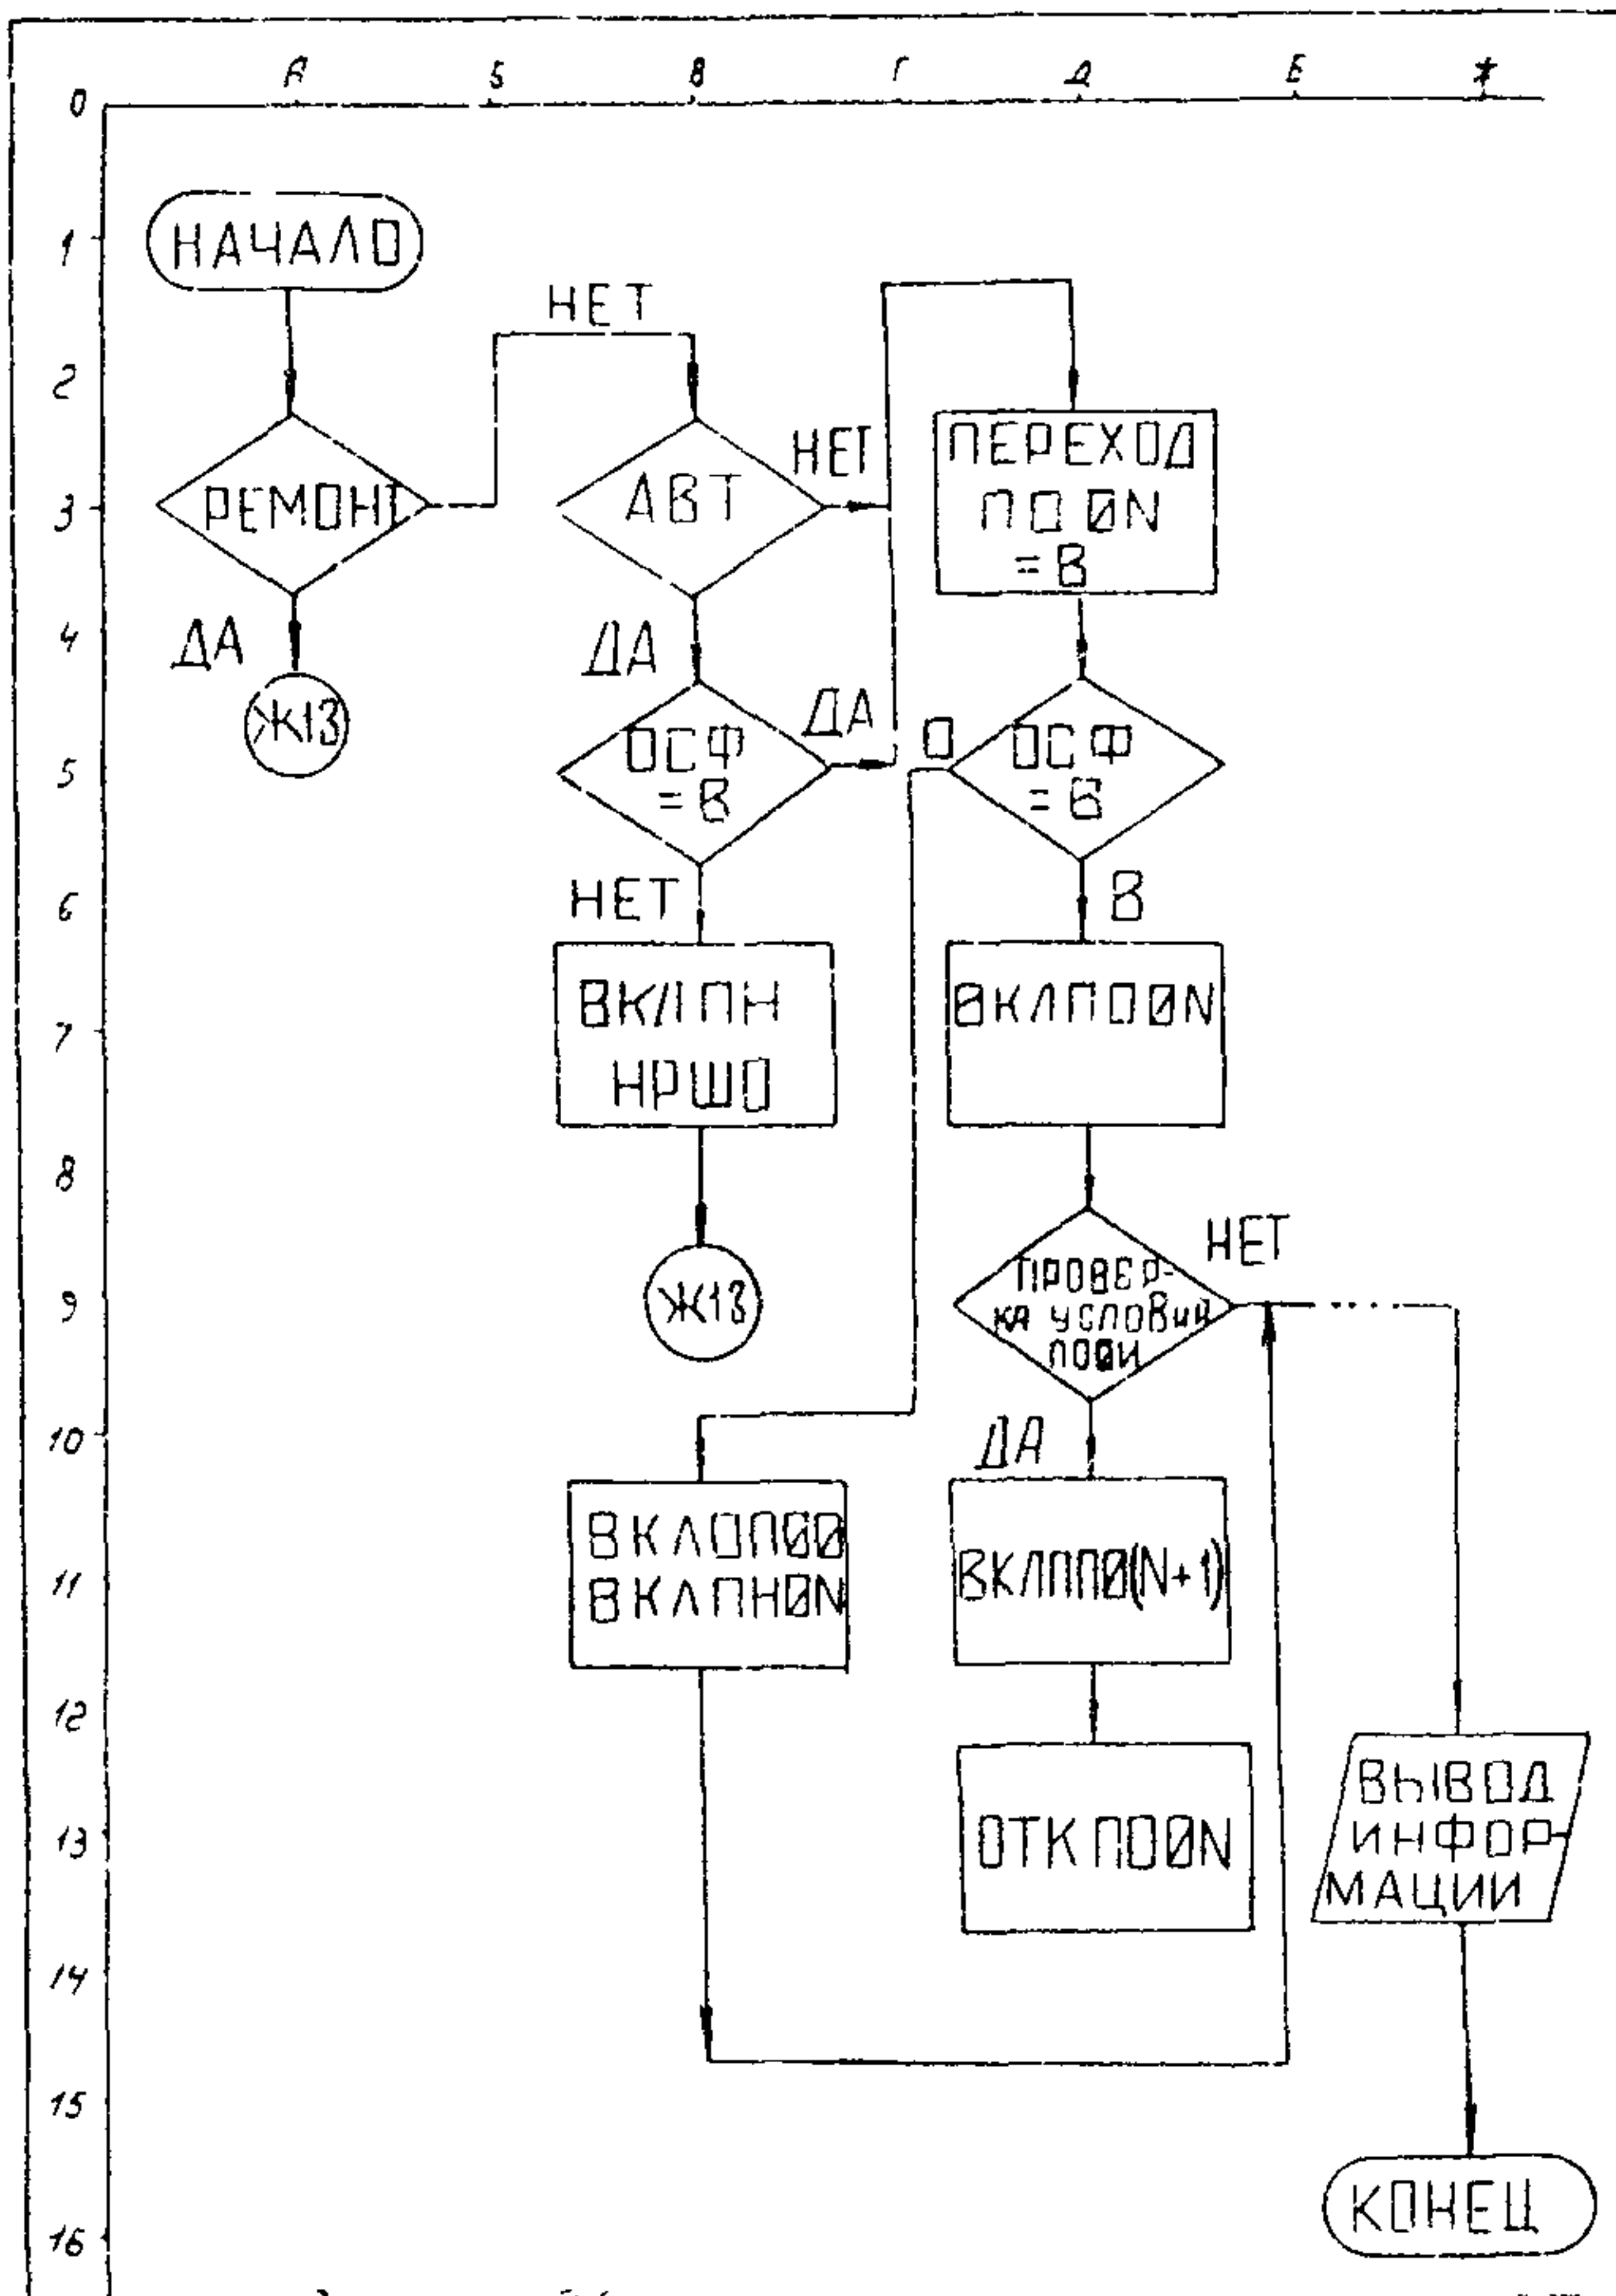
А Б В Г Д Е Ж

0
1
2
3
4
5
6
7
8
9
10
11
12
13
14
15
16

НАЧАЛО

РЕМОНТ

ДА

Ж13

НЕТ

АВТ

НЕТ

ДА

ОСФ =В

ДА

НЕТ

ВКЛПН НРШО

Ж13

ПЕРЕХОД ПО ØN =В

О

ОСФ =Б

В

ВКЛПОØN

ПРОВЕРКА УСЛОВИЙ ПОФИ

НЕТ

ДА

ВКЛПП0(N+1)

ОТКПОØN

ВКЛОПОØ ВКЛПНØN

ВЫВОД ИНФОРМАЦИИ

КОНЕЦ